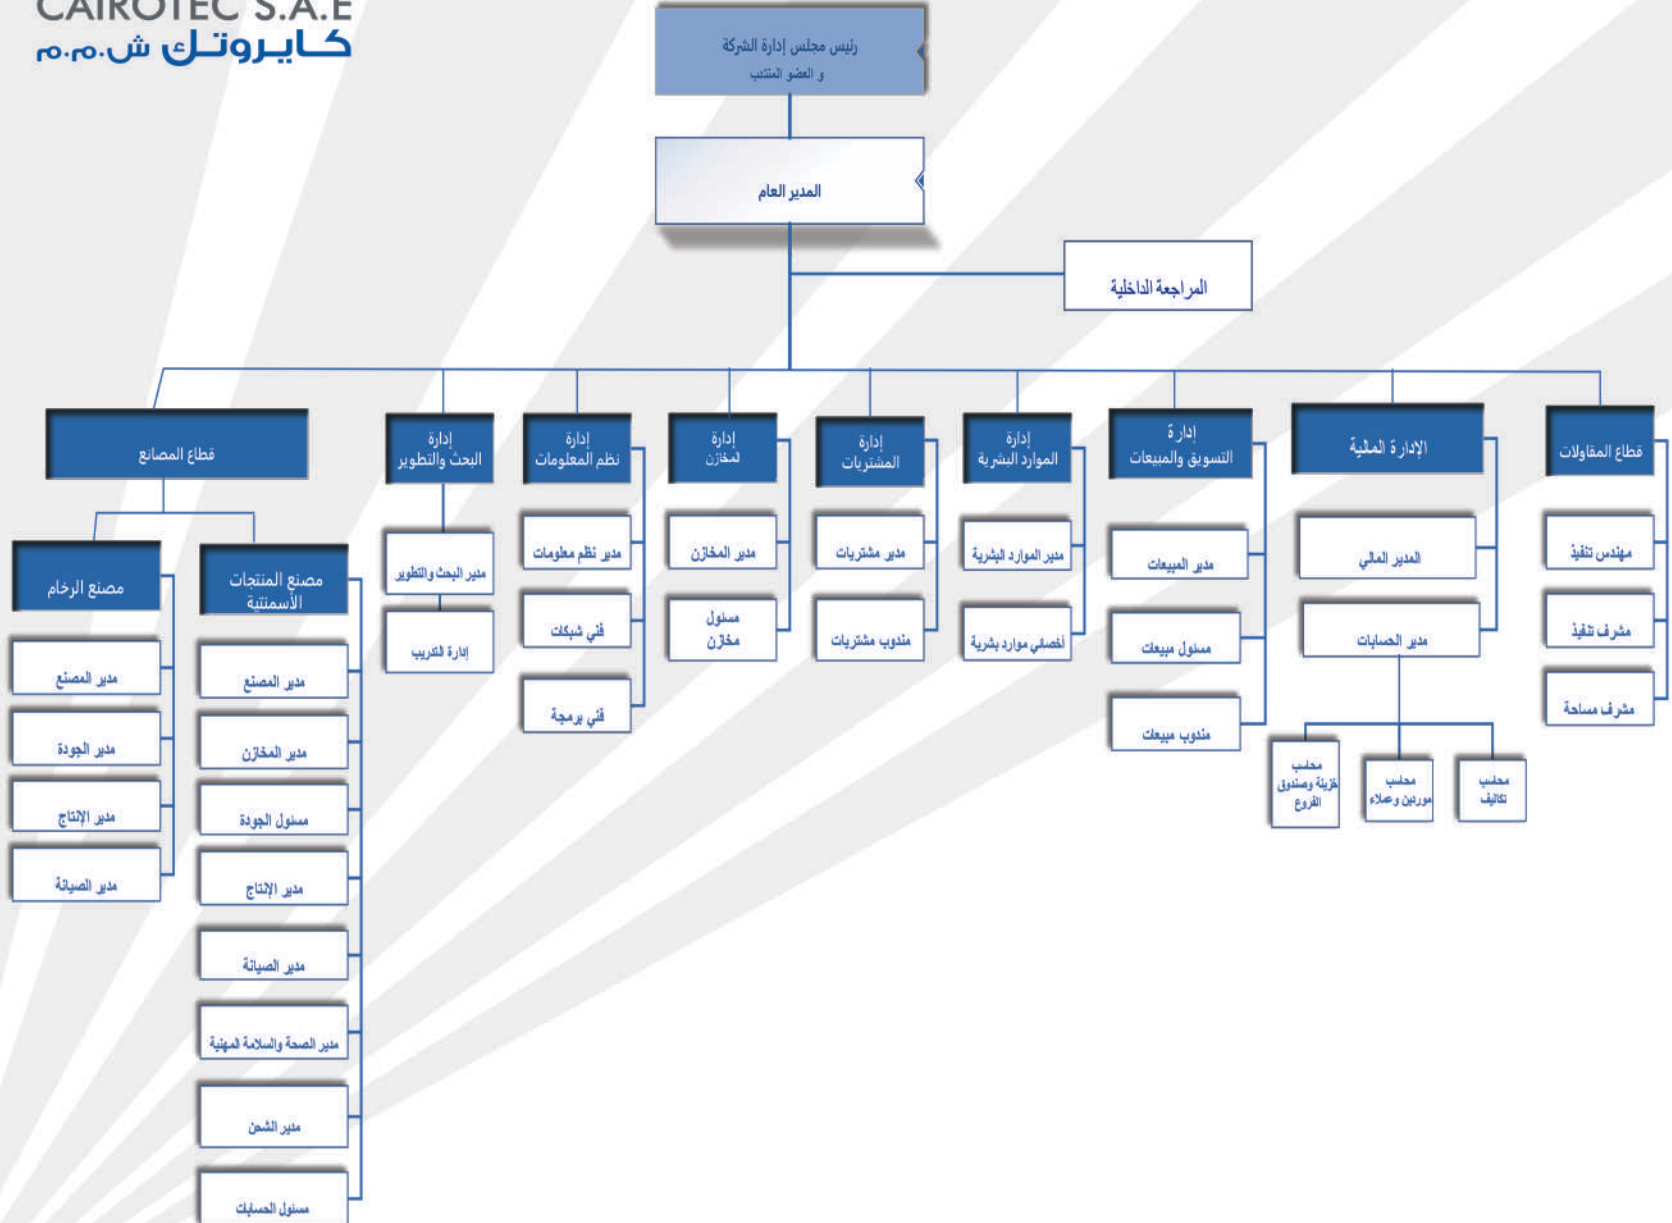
CAIROTEC S.A.E
كـايـروتـك ش.م.م

رئيس مجلس إدارة الشركة و العضو المنتدب

المدير العام

المراجعة الداخلية

قطاع المقاولات
مهندس تنفيذ
مشرف تنفيذ
مشرف مساحة

الإدارة المالية
المدير المالي
مدير الحسابات
محاسب تكاليف
محاسب موردين وعملاء
محاسب خزينة وصندوق الفروع

إدارة التسويق والمبيعات
مدير المبيعات
مسئول مبيعات
مندوب مبيعات

إدارة الموارد البشرية
مدير الموارد البشرية
أخصائي موارد بشرية

إدارة المشتريات
مدير مشتريات
مندوب مشتريات

إدارة المخازن
مدير المخازن
مسئول مخازن

إدارة نظم المعلومات
مدير نظم معلومات
فني شبكات
فني برمجة

إدارة البحث والتطوير
مدير البحث والتطوير
إدارة التدريب

قطاع المصانع

مصنع المنتجات الأسمنتية
مدير المصنع
مدير المخازن
مسئول الجودة
مدير الإنتاج
مدير الصيانة
مدير الصحة والسلامة المهنية
مدير الشحن
مسئول الحسابات

مصنع الرخام
مدير المصنع
مدير الجودة
مدير الإنتاج
مدير الصيانة